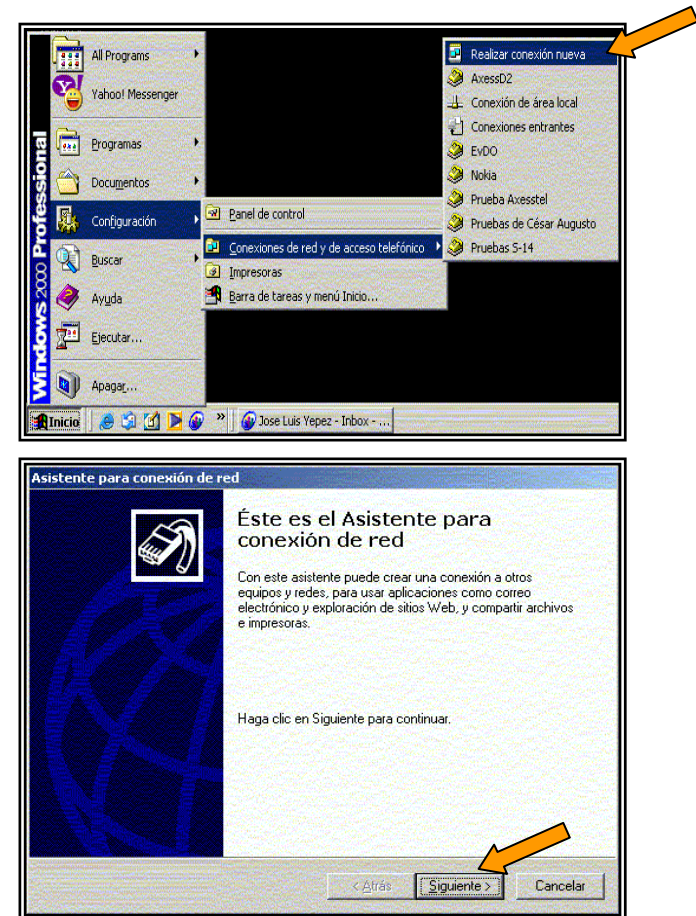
Windows 2000 Professional

All Programs

Yahoo! Messenger

Programas

Documentos

Configuración

Buscar

Ayuda

Ejecutar...

Apagar...

Panel de control

Conexiones de red y de acceso telefónico

Impresoras

Barra de tareas y menú Inicio...

Realizar conexión nueva

AxessD2

Conexión de área local

Conexiones entrantes

EvDO

Nokia

Prueba Axesstel

Pruebas de César Augusto

Pruebas S-14

Inicio

Jose Luis Yepez - Inbox - ...

Asistente para conexión de red

Éste es el Asistente para conexión de red

Con este asistente puede crear una conexión a otros equipos y redes, para usar aplicaciones como correo electrónico y exploración de sitios Web, y compartir archivos e impresoras.

Haga clic en Siguiente para continuar.

< Atrás

Siguiente >

Cancelar